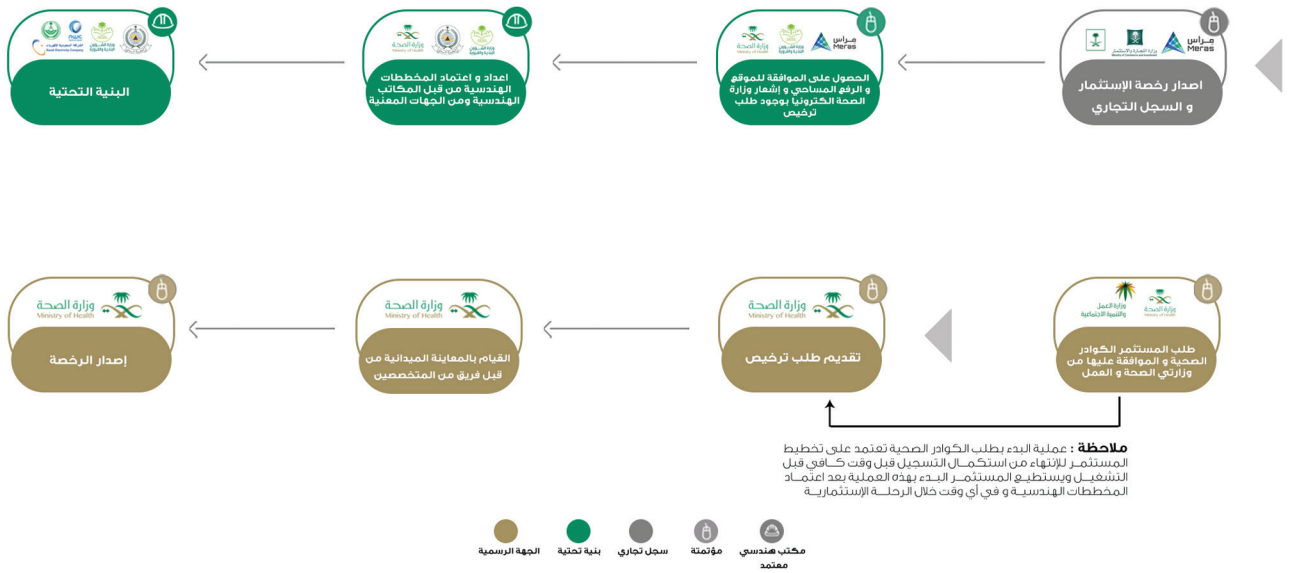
اصدار رخصة الإستثمار و السجل التجاري

مراس Meras

الحصول على الموافقة للموقع و الرفع المساحي و إشعار وزارة الصحة الكترونيا بوجود طلب ترخيص

مراس Meras

وزارة الصحة Ministry of Health

اعداد و اعتماد المخططات الهندسية من قبل المكاتب الهندسية ومن الجهات المعنية

وزارة الصحة Ministry of Health

البنية التحتية

nwc

طلب المستثمر الكوادر الصحية و الموافقة عليها من وزارتي الصحة و العمل

وزارة العمل والتنمية الاجتماعية

وزارة الصحة Ministry of Health

تقديم طلب ترخيص

وزارة الصحة Ministry of Health

القيام بالمعاينة الميدانية من قبل فريق من المتخصصين

وزارة الصحة Ministry of Health

إصدار الرخصة

وزارة الصحة Ministry of Health

ملاحظة : عملية البدء بطلب الكوادر الصحية تعتمد على تخطيط المستثمر للإنتهاء من استكمال التسجيل قبل وقت كافي قبل التشغيل ويستطيع المستثمر البدء بهذه العملية بعد اعتماد المخططات الهندسية و في أي وقت خلال الرحلة الإستثمارية

مكتب هندسي معتمد

مؤتمتة

سجل تجاري

بنية تحتية

الجهة الرسمية